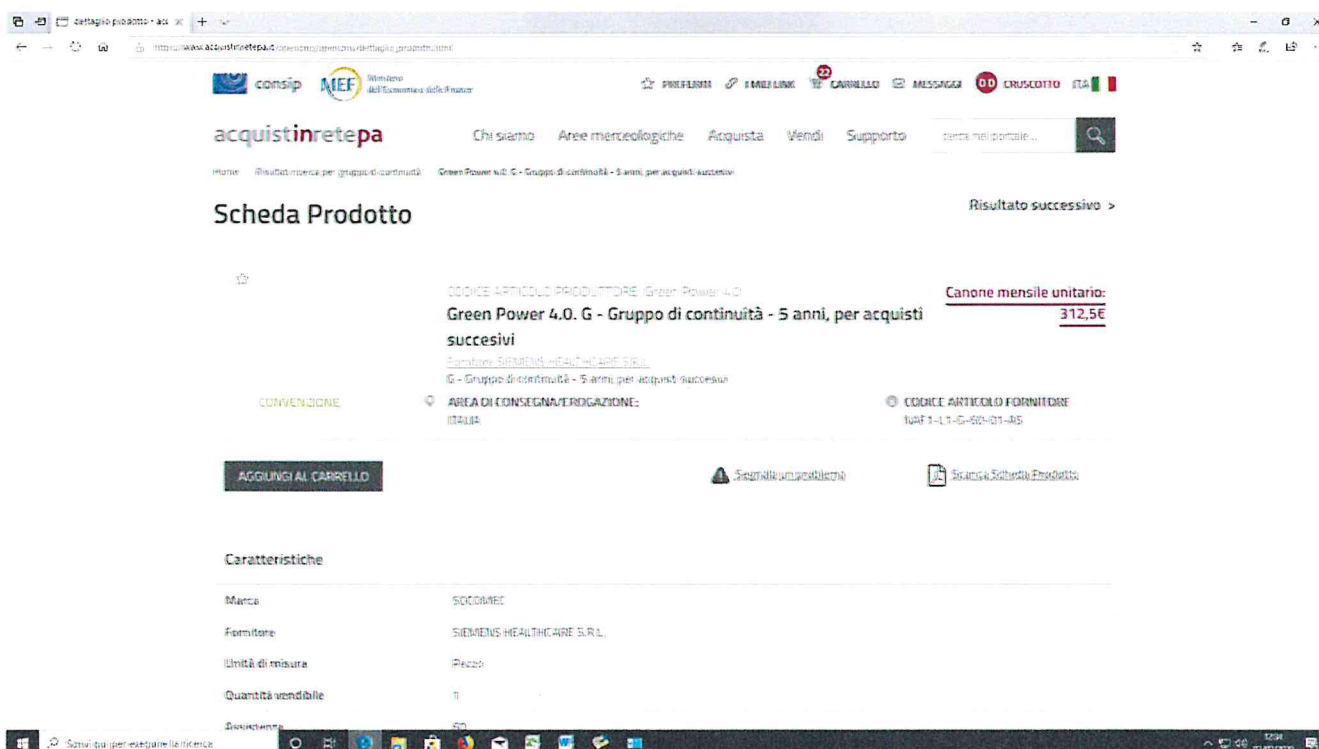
dettaglio prodotto - acq ✕ +

https://www.acquistinretepa.it/opencms/opencms/dettaglio_prodotto.html

consip MEF Ministero dell'Economia e delle Finanze

PREFERITI I MIEI LINK 22 CARRELLO MESSAGGI DD CRUSCOTTO ITA

acquistinretepa Chi siamo Aree merceologiche Acquista Vendi Supporto cerca nel portale...

Home Risultati ricerca per gruppo di continuità Green Power 4.0. G - Gruppo di continuità - 5 anni, per acquisti succesivi

Scheda Prodotto

Risultato successivo >

CODICE ARTICOLO PRODUTTORE: Green Power 4.0

Green Power 4.0. G - Gruppo di continuità - 5 anni, per acquisti succesivi

Canone mensile unitario: 312,5€

Fornitore: SIEMENS HEALTHCARE S.R.L.

G - Gruppo di continuità - 5 anni, per acquisti succesivi

CONVENZIONE

AREA DI CONSEGNA/EROGAZIONE: ITALIA

CODICE ARTICOLO FORNITORE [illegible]

AGGIUNGI AL CARRELLO

Segnala un problema

Scarica Scheda Prodotto

Caratteristiche

| Marca | SOCOMEC |
|---|---|
| Fornitore | SIEMENS HEALTHCARE S.R.L. |
| Unità di misura | Pezzo |
| Quantità vendibile | 1 |
| Assistenza | 60 |

Scrivi qui per eseguire la ricerca